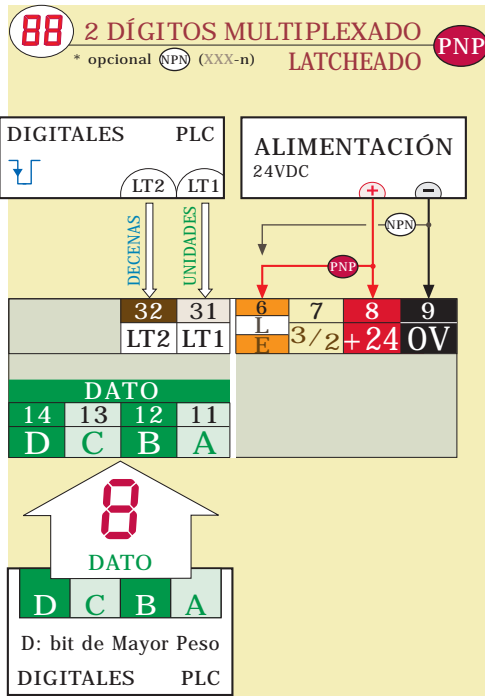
88 2 DÍGITOS MULTIPLEXADO
* opcional NPN (XXX-n) LATCHEADO PNP

DIGITALES PLC
LT2 LT1

ALIMENTACIÓN
24VDC
+ −

DECENAS UNIDADES

NPN
PNP

| 32 | 31 |
|---|---|
| LT2 | LT1 |

| 6 | 7 | 8 | 9 |
|---|---|---|---|
| L / E | 3/2 | +24 | 0V |

DATO

| 14 | 13 | 12 | 11 |
|---|---|---|---|
| D | C | B | A |

8
DATO

| D | C | B | A |
|---|---|---|---|

D: bit de Mayor Peso
DIGITALES PLC